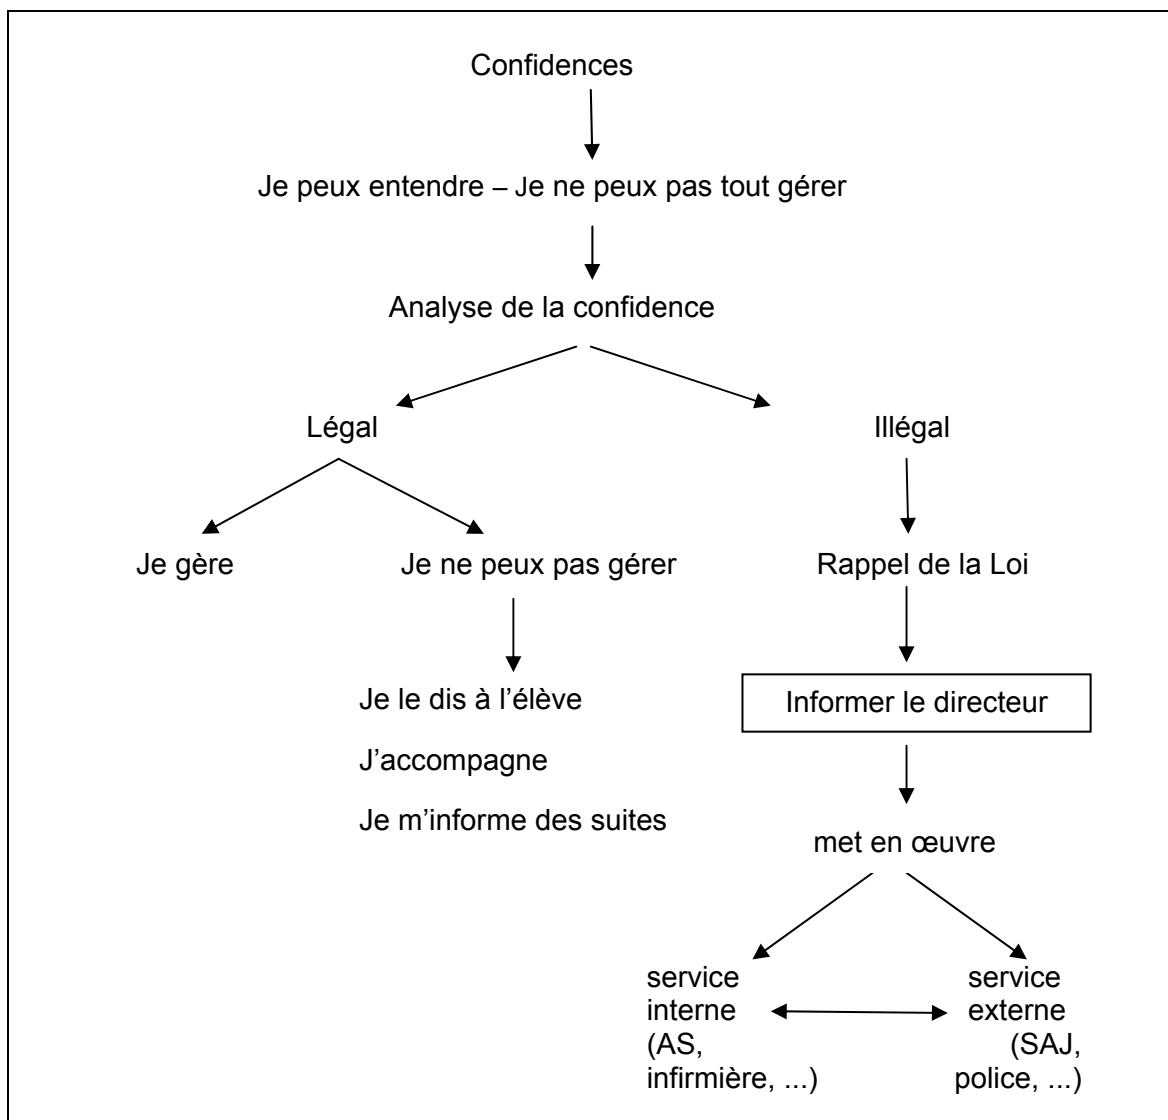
Confidences

Je peux entendre – Je ne peux pas tout gérer

Analyse de la confidence

Légal

Illégal

Je gère

Je ne peux pas gérer

Je le dis à l'élève

J'accompagne

Je m'informe des suites

Rappel de la Loi

Informer le directeur

met en œuvre

service interne (AS, infirmière, ...)

service externe (SAJ, police, ...)